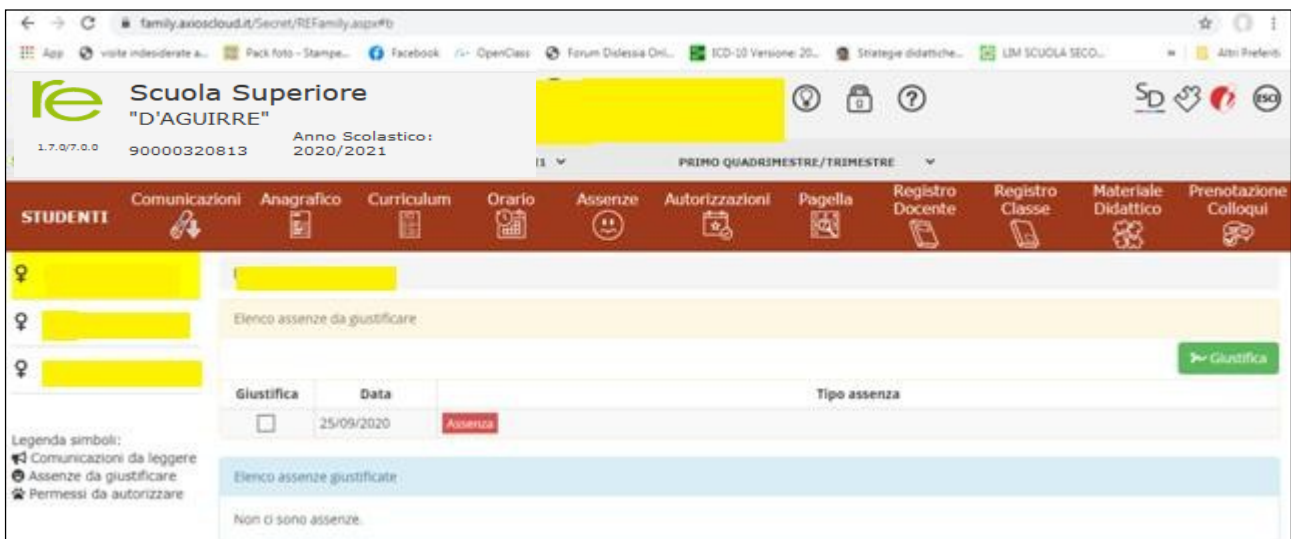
family.axioscloud.it/Secret/REFamily.aspx#b

App visite indesiderate a... Pack foto - Stampe... Facebook OpenClass Forum Dislessia Onl... ICD-10 Versione: 20... Strategie didattiche... LIM SCUOLA SECO... Altri Preferiti

re
1.7.0/7.0.0

Scuola Superiore
"D'AGUIRRE"
90000320813

Anno Scolastico:
2020/2021

PRIMO QUADRIMESTRE/TRIMESTRE

SD

STUDENTI

Comunicazioni

Anagrafico

Curriculum

Orario

Assenze

Autorizzazioni

Pagella

Registro Docente

Registro Classe

Materiale Didattico

Prenotazione Colloqui

Elenco assenze da giustificare

Giustifica

| Giustifica | Data | Tipo assenza |
|---|---|---|
| ☐ | 25/09/2020 | Assenza |

Elenco assenze giustificate

Non ci sono assenze.

Legenda simboli:
Comunicazioni da leggere
Assenze da giustificare
Permessi da autorizzare